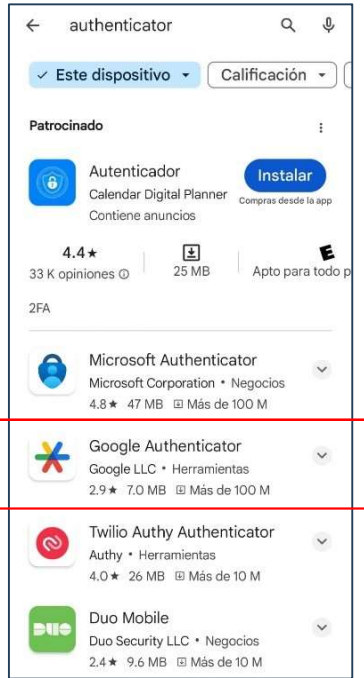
authenticator

Este dispositivo

Calificación

Patrocinado

Autenticador
Calendar Digital Planner
Contiene anuncios

Instalar
Compras desde la app

4.4★
33 K opiniones

25 MB

E
Apto para todo p

2FA

Microsoft Authenticator
Microsoft Corporation • Negocios
4.8★ 47 MB Más de 100 M

Google Authenticator
Google LLC • Herramientas
2.9★ 7.0 MB Más de 100 M

Twilio Authy Authenticator
Authy • Herramientas
4.0★ 26 MB Más de 10 M

DUO

Duo Mobile
Duo Security LLC • Negocios
2.4★ 9.6 MB Más de 10 M